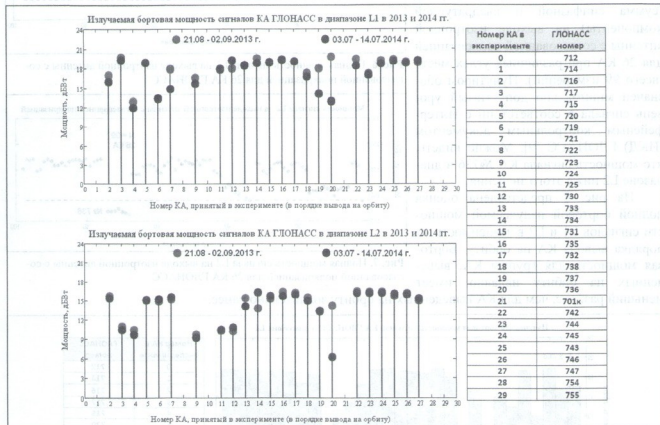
Излучаемая бортовая мощность сигналов КА ГЛОНАСС в диапазоне L1 в 2013 и 2014 гг.

21.08 - 02.09.2013 г.
03.07 - 14.07.2014 г.

Мощность, дБВт

24
21
18
15
12
9
6
3
0

0 1 2 3 4 5 6 7 8 9 10 11 12 13 14 15 16 17 18 19 20 21 22 23 24 25 26 27 28 29 30

Номер КА, принятый в эксперименте (в порядке вывода на орбиту)

Излучаемая бортовая мощность сигналов КА ГЛОНАСС в диапазоне L2 в 2013 и 2014 гг.

21.08 - 02.09.2013 г.
03.07 - 14.07.2014 г.

Мощность, дБВт

24
21
18
15
12
9
6
3
0

0 1 2 3 4 5 6 7 8 9 10 11 12 13 14 15 16 17 18 19 20 21 22 23 24 25 26 27 28 29 30

Номер КА, принятый в эксперименте (в порядке вывода на орбиту)

| Номер КА в эксперименте | ГЛОНАСС номер |
|---|---|
| 0 | 712 |
| 1 | 714 |
| 2 | 716 |
| 3 | 717 |
| 4 | 715 |
| 5 | 720 |
| 6 | 719 |
| 7 | 721 |
| 8 | 722 |
| 9 | 723 |
| 10 | 724 |
| 11 | 725 |
| 12 | 730 |
| 13 | 733 |
| 14 | 734 |
| 15 | 731 |
| 16 | 735 |
| 17 | 732 |
| 18 | 738 |
| 19 | 737 |
| 20 | 736 |
| 21 | 701к |
| 22 | 742 |
| 23 | 744 |
| 24 | 745 |
| 25 | 743 |
| 26 | 746 |
| 27 | 747 |
| 28 | 754 |
| 29 | 755 |